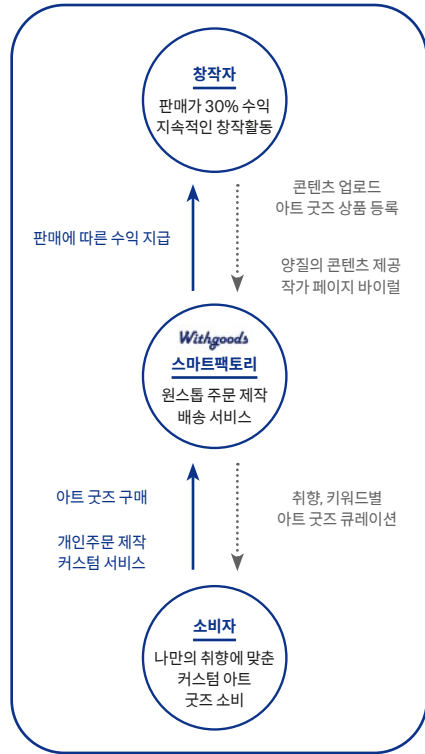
창작자
판매가 30% 수익
지속적인 창작활동

판매에 따른 수익 지급

콘텐츠 업로드
아트 굿즈 상품 등록

양질의 콘텐츠 제공
작가 페이지 바이럴

Withgoods
스마트팩토리
원스톱 주문 제작
배송 서비스

아트 굿즈 구매

개인주문 제작
커스텀 서비스

취향, 키워드별
아트 굿즈 큐레이션

소비자
나만의 취향에 맞춘
커스텀 아트
굿즈 소비